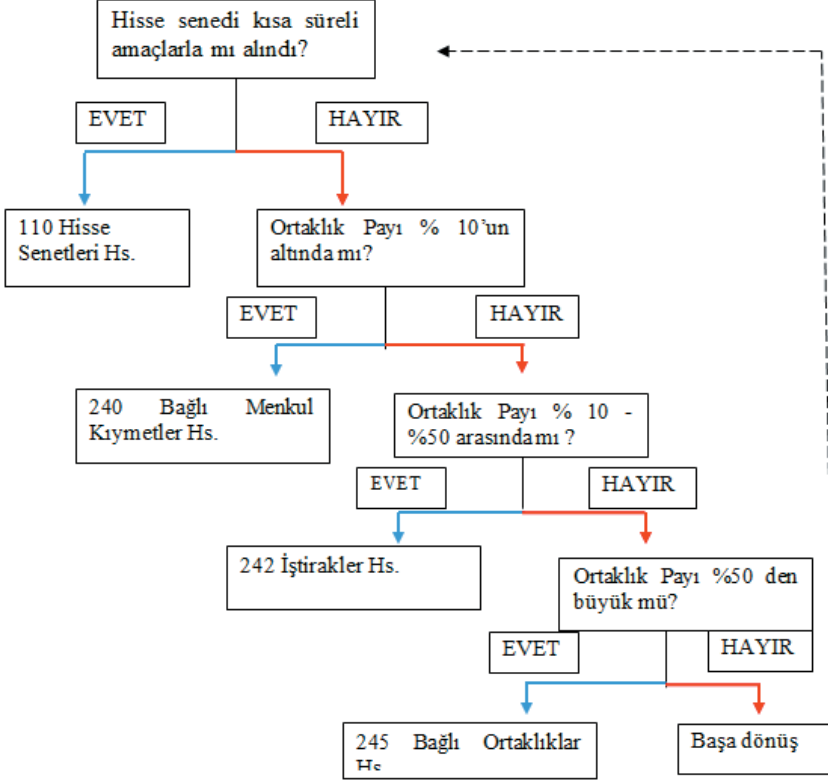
Hisse senedi kısa süreli amaçlarla mı alındı?

EVET

HAYIR

110 Hisse Senetleri Hs.

Ortaklık Payı % 10'un altında mı?

EVET

HAYIR

240 Bağlı Menkul Kıymetler Hs.

Ortaklık Payı % 10 - %50 arasında mı ?

EVET

HAYIR

242 İştirakler Hs.

Ortaklık Payı %50 den büyük mü?

EVET

HAYIR

245 Bağlı Ortaklıklar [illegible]

Başa dönüş